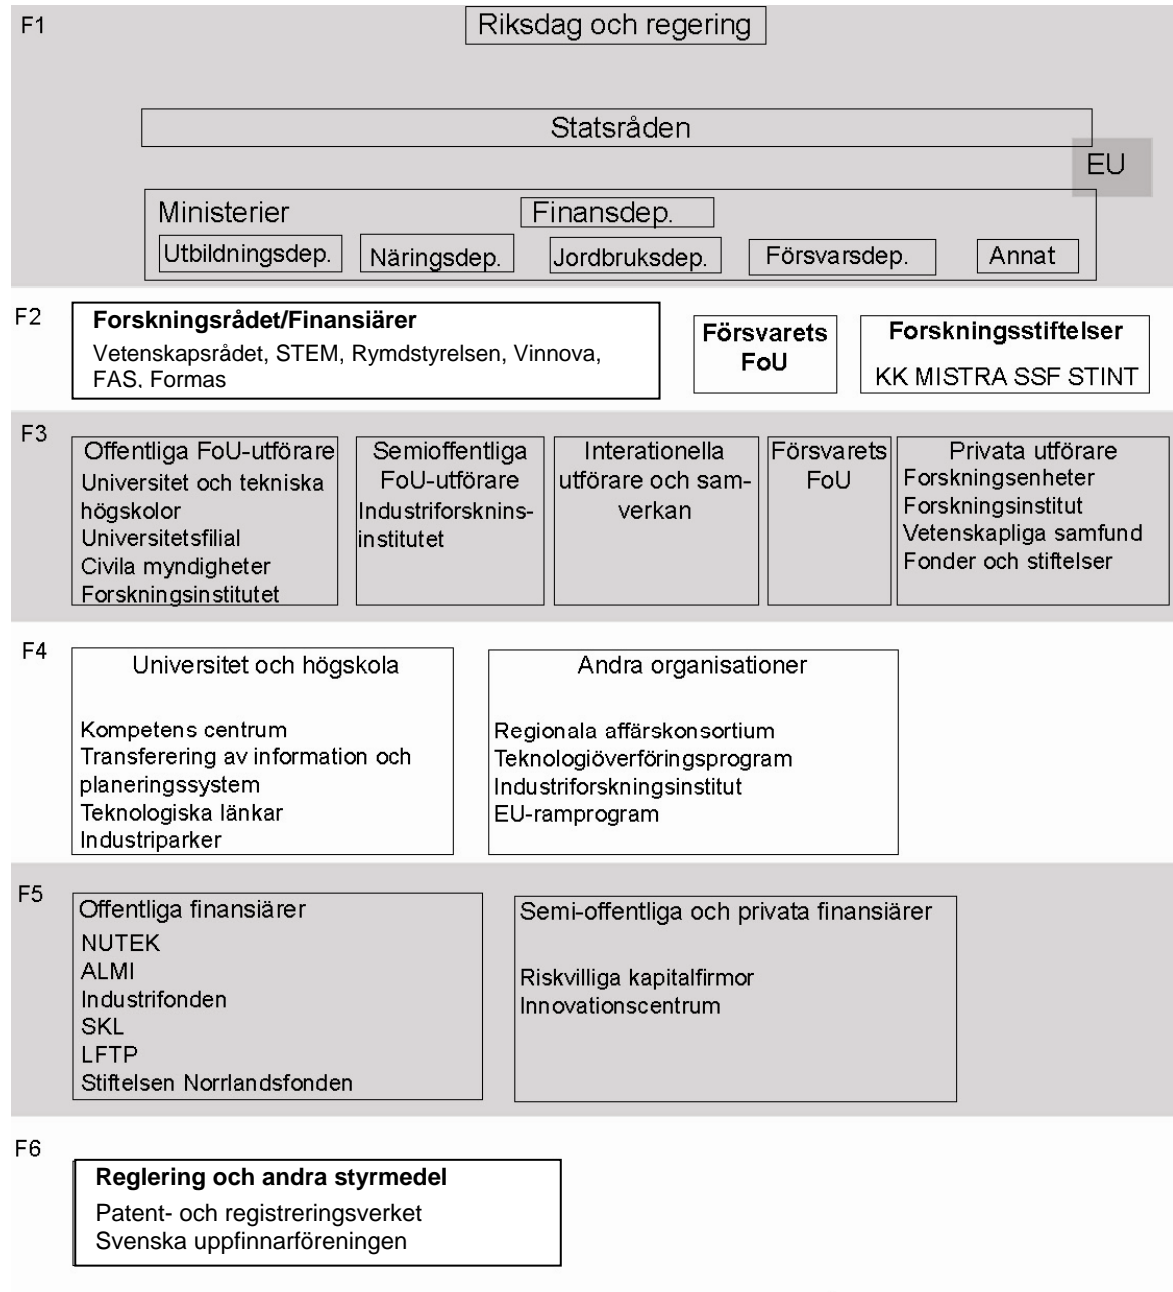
F1

Riksdag och regering

Statsråden

EU

Ministerier

Finansdep.

Utbildningsdep.

Näringsdep.

Jordbruksdep.

Försvarsdep.

Annat

F2

Forskningsrådet/Finansiärer
Vetenskapsrådet, STEM, Rymdstyrelsen, Vinnova, FAS, Formas

Försvarets FoU

Forskningsstiftelser
KK MISTRA SSF STINT

F3

Offentliga FoU-utförare
Universitet och tekniska högskolor
Universitetsfilial
Civila myndigheter
Forskningsinstitutet

Semioffentliga FoU-utförare
Industriforskninsinstitutet

Interationella utförare och samverkan

Försvarets FoU

Privata utförare
Forskningsenheter
Forskningsinstitut
Vetenskapliga samfund
Fonder och stiftelser

F4

Universitet och högskola

Kompetens centrum
Transferering av information och planeringssystem
Teknologiska länkar
Industriparker

Andra organisationer

Regionala affärskonsortium
Teknologiöverföringsprogram
Industriforskningsinstitut
EU-ramprogram

F5

Offentliga finansiärer
NUTEK
ALMI
Industrifonden
SKL
LFTP
Stiftelsen Norrlandsfonden

Semi-offentliga och privata finansiärer

Riskvilliga kapitalfirmor
Innovationscentrum

F6

Reglering och andra styrmedel
Patent- och registreringsverket
Svenska uppfinnarföreningen